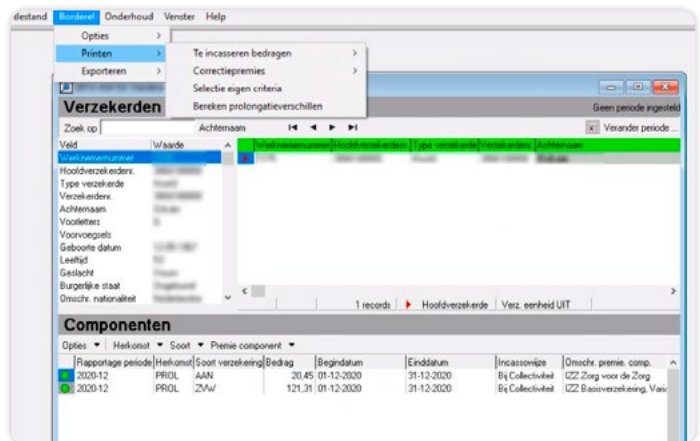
destand Borderel Onderhoud Venster Help

Opties
Printen
Exporteren

Te incasseren bedragen
Correctiepremies
Selectie eigen criteria
Bereken prolongatieverschillen

Verzekerden

Geen periode ingesteld

Zoek op Achternaam

Verander periode ...

| Veld | Waarde |
|---|---|
| Werknemernummer | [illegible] |
| Hoofdverzekerdenr. | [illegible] |
| Type verzekerde | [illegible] |
| Verzekerdenr. | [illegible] |
| Achternaam | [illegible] |
| Voorletters | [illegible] |
| Voorvoegsels | |
| Geboorte datum | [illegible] |
| Leeftijd | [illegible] |
| Geslacht | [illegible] |
| Burgerlijke staat | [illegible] |
| Omschr. nationaliteit | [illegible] |

Werknemernummer | Hoofdverzekerdenr. | Type verzekerde | Verzekerdenr. | Achternaam

1 records | Hoofdverzekerde | Verz. eenheid UIT

Componenten

Opties ▼ Herkomst ▼ Soort ▼ Premie component ▼

| Rapportage periode | Herkomst | Soort verzekering | Bedrag | Begindatum | Einddatum | Incassowijze | Omschr. premie. comp. |
|---|---|---|---|---|---|---|---|
| 2020-12 | PROL | AAN | 20,45 | 01-12-2020 | 31-12-2020 | Bij Collectiviteit | IZZ Zorg voor de Zorg |
| 2020-12 | PROL | ZVW | 121,31 | 01-12-2020 | 31-12-2020 | Bij Collectiviteit | IZZ Basisverzekering, Varia |